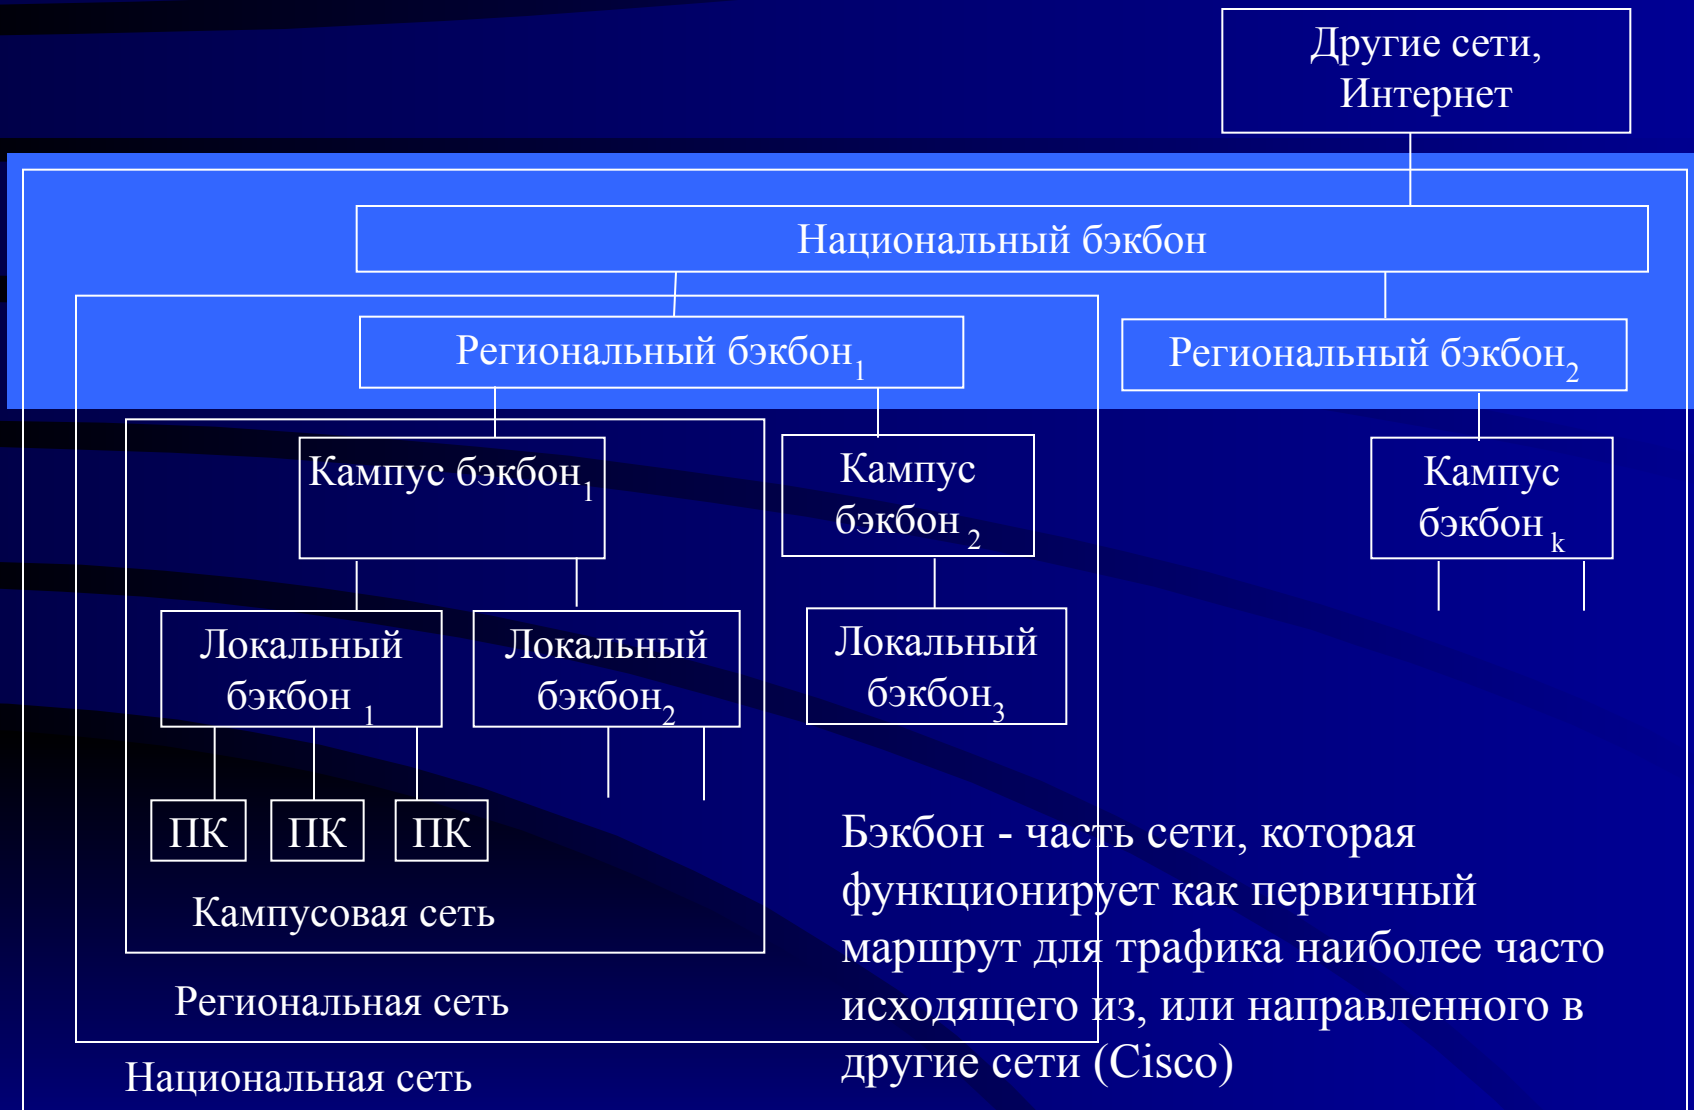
Другие сети, Интернет

Национальный бэкбон

Региональный бэкбон$_1$

Региональный бэкбон$_2$

Кампус бэкбон$_1$

Кампус бэкбон $_2$

Кампус бэкбон $_k$

Локальный бэкбон $_1$

Локальный бэкбон$_2$

Локальный бэкбон$_3$

ПК

ПК

ПК

Кампусовая сеть

Региональная сеть

Национальная сеть

Бэкбон - часть сети, которая функционирует как первичный маршрут для трафика наиболее часто исходящего из, или направленного в другие сети (Cisco)